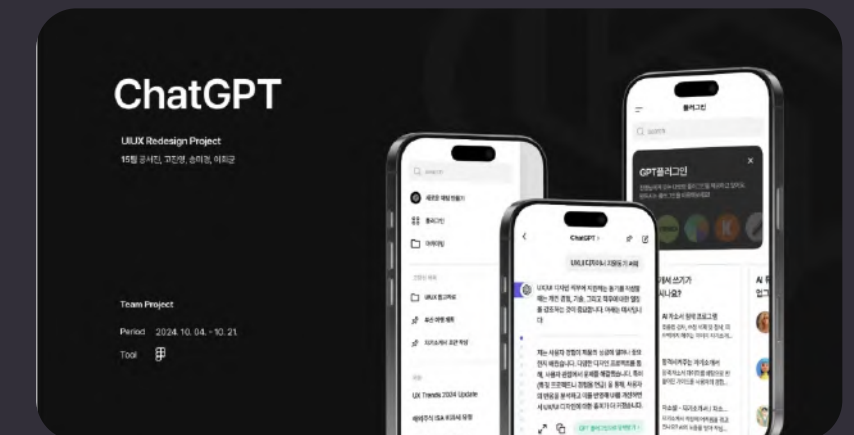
ChatGPT

UIUX Redesign Project

15팀 공서진, 고진영, 송희경, 이희균

Team Project

Period 2024. 10. 04. - 10. 21.

Tool

플러그인

GPT플러그인

ChatGPT

UX 디자이너 자기소개서

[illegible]

UX Trends 2024 Update

에게 쓰기가 시나요?

AI 자소서 첨삭 프로그램

AI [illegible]